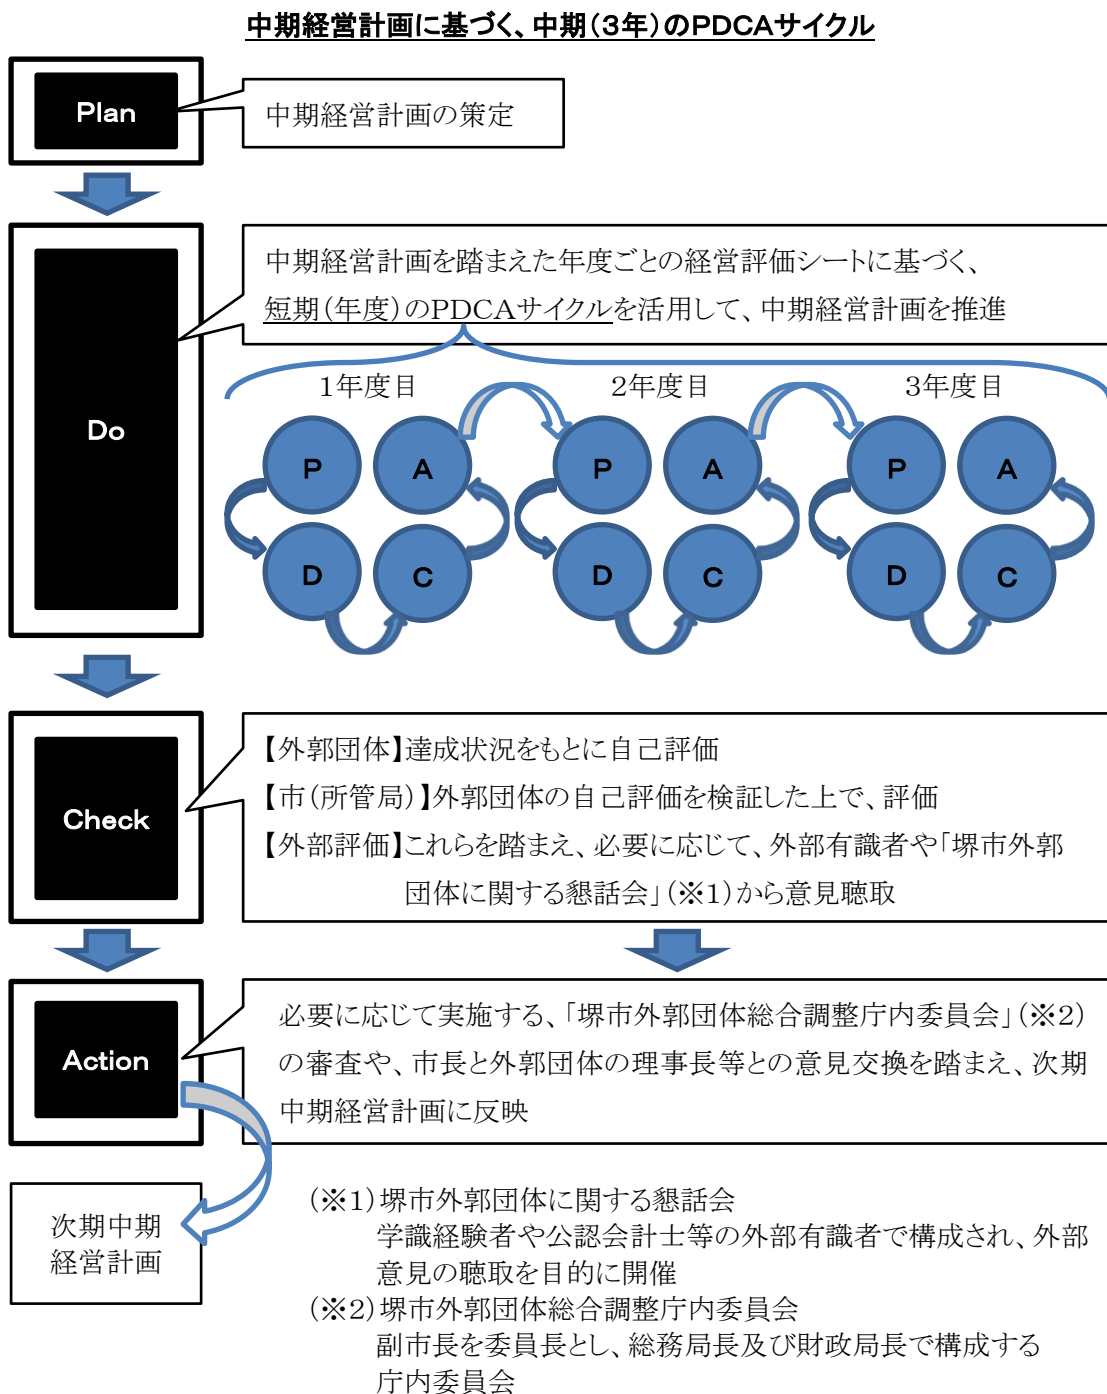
中期経営計画に基づく、中期(3年)のPDCAサイクル

Plan

中期経営計画の策定

Do

中期経営計画を踏まえた年度ごとの経営評価シートに基づく、短期(年度)のPDCAサイクルを活用して、中期経営計画を推進

1年度目

P A D C

2年度目

P A D C

3年度目

P A D C

Check

【外郭団体】達成状況をもとに自己評価
【市(所管局)】外郭団体の自己評価を検証した上で、評価
【外部評価】これらを踏まえ、必要に応じて、外部有識者や「堺市外郭団体に関する懇話会」(※1)から意見聴取

Action

必要に応じて実施する、「堺市外郭団体総合調整庁内委員会」(※2)の審査や、市長と外郭団体の理事長等との意見交換を踏まえ、次期中期経営計画に反映

次期中期経営計画

(※1)堺市外郭団体に関する懇話会
学識経験者や公認会計士等の外部有識者で構成され、外部意見の聴取を目的に開催
(※2)堺市外郭団体総合調整庁内委員会
副市長を委員長とし、総務局長及び財政局長で構成する庁内委員会